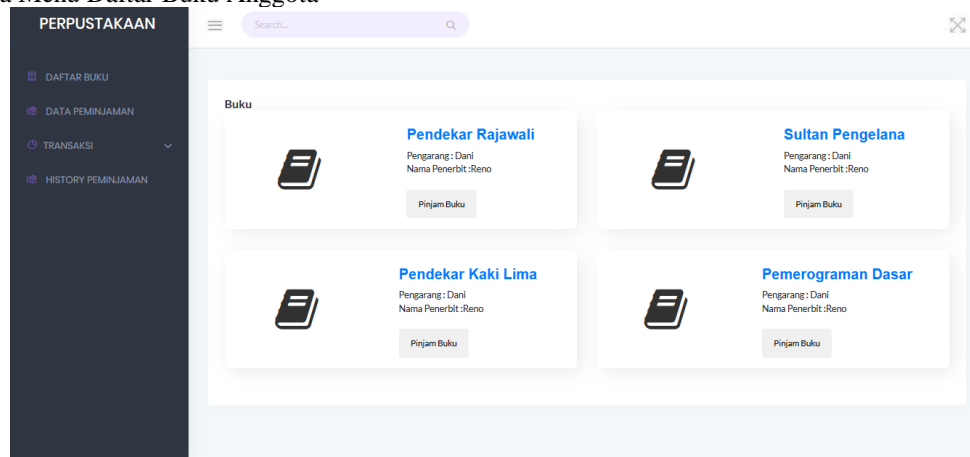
a Menu Daftar Buku Anggota

PERPUSTAKAAN

Search...

DAFTAR BUKU

DATA PEMINJAMAN

TRANSAKSI

HISTORY PEMINJAMAN

Buku

Pendekar Rajawali
Pengarang : Dani
Nama Penerbit :Reno
Pinjam Buku

Sultan Pengelana
Pengarang : Dani
Nama Penerbit :Reno
Pinjam Buku

Pendekar Kaki Lima
Pengarang : Dani
Nama Penerbit :Reno
Pinjam Buku

Pemerograman Dasar
Pengarang : Dani
Nama Penerbit :Reno
Pinjam Buku